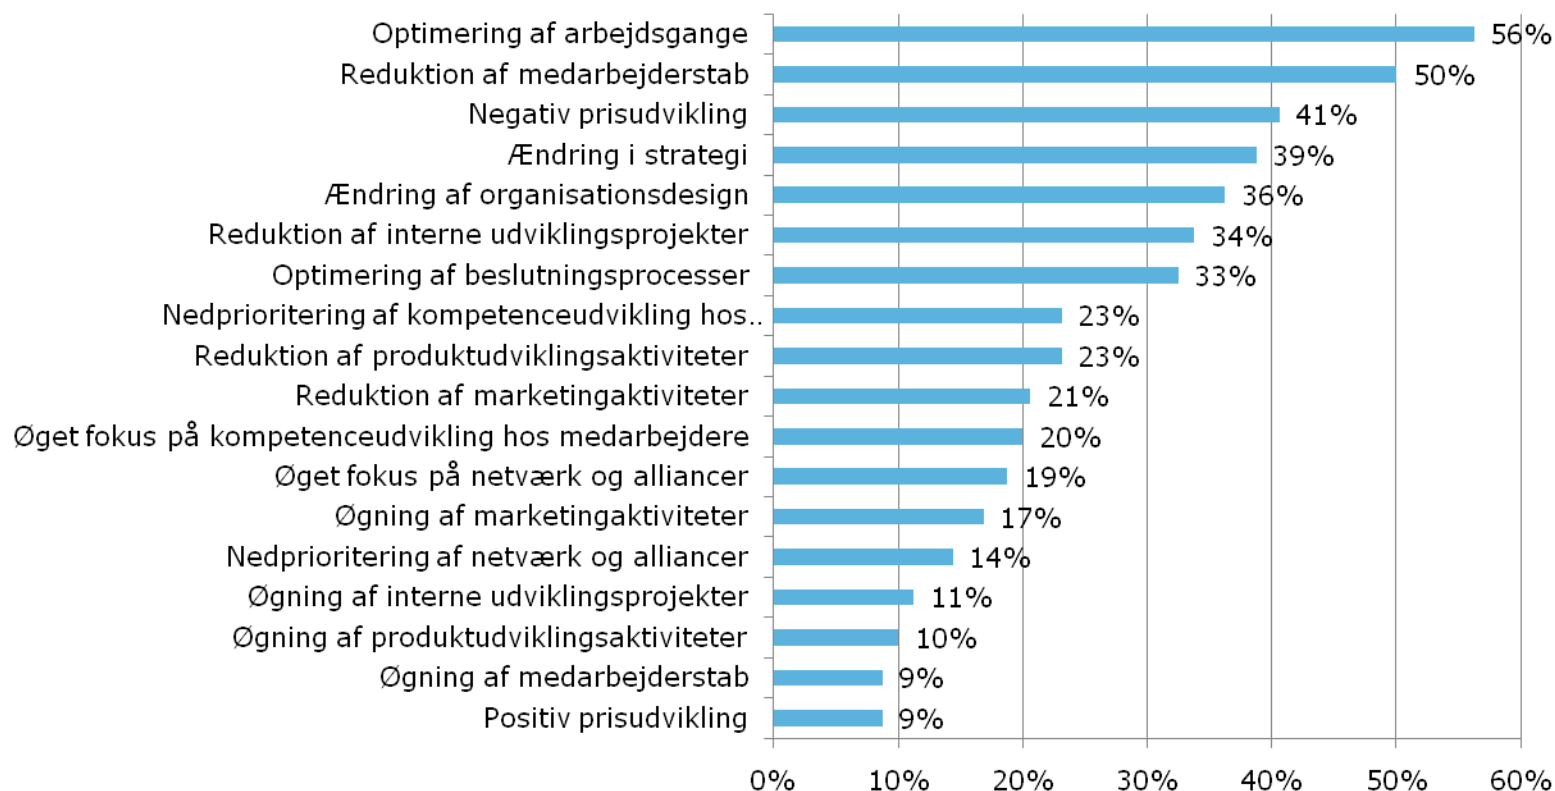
| | |
|---|---|
| Optimering af arbejdsgange | 56% |
| Reduktion af medarbejderstab | 50% |
| Negativ prisudvikling | 41% |
| Ændring i strategi | 39% |
| Ændring af organisationsdesign | 36% |
| Reduktion af interne udviklingsprojekter | 34% |
| Optimering af beslutningsprocesser | 33% |
| Nedprioritering af kompetenceudvikling hos.. | 23% |
| Reduktion af produktudviklingsaktiviteter | 23% |
| Reduktion af marketingaktiviteter | 21% |
| Øget fokus på kompetenceudvikling hos medarbejdere | 20% |
| Øget fokus på netværk og alliancer | 19% |
| Øgning af marketingaktiviteter | 17% |
| Nedprioritering af netværk og alliancer | 14% |
| Øgning af interne udviklingsprojekter | 11% |
| Øgning af produktudviklingsaktiviteter | 10% |
| Øgning af medarbejderstab | 9% |
| Positiv prisudvikling | 9% |

0% 10% 20% 30% 40% 50% 60%